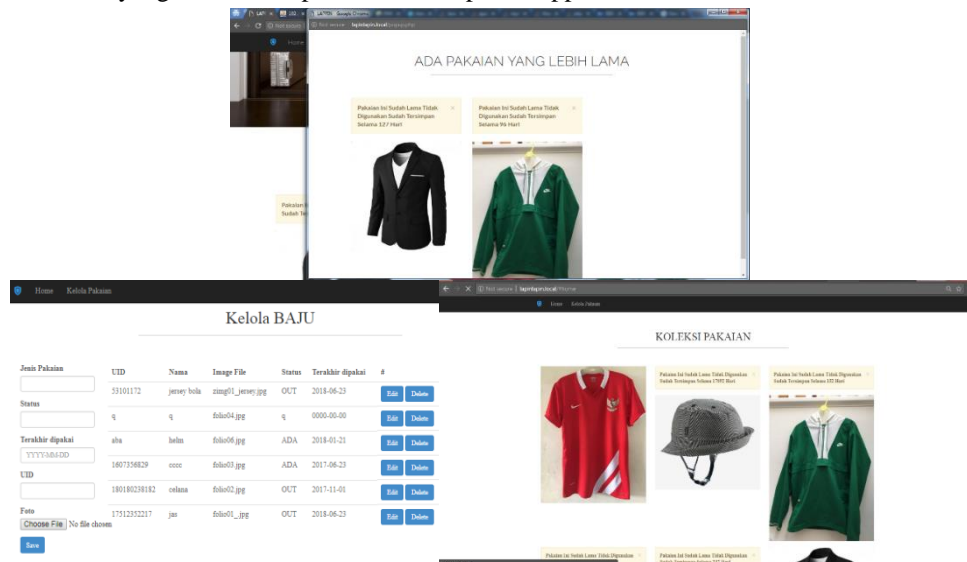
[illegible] yang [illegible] pada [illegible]

Not secure | lapinbajuro.local/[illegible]

ADA PAKAIAN YANG LEBIH LAMA

Pakaian Ini Sudah Lama Tidak Digunakan Sudah Tersimpan Selama 127 Hari ×

Pakaian Ini Sudah Lama Tidak Digunakan Sudah Tersimpan Selama 96 Hari ×

Home

Pakaian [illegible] Sudah Te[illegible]

Home Kelola Pakaian

Kelola BAJU

Jenis Pakaian

Status

Terakhir dipakai

YYYY-MM-DD

UID

Foto

Choose File No file chosen

Save

| UID | Nama | Image File | Status | Terakhir dipakai | # |
|---|---|---|---|---|---|
| 53101172 | jersey bola | zimg01_jersey.jpg | OUT | 2018-06-23 | Edit Delete |
| q | q | folio04.jpg | q | 0000-00-00 | Edit Delete |
| aha | helm | folio06.jpg | ADA | 2018-01-21 | Edit Delete |
| 1607356829 | cccc | folio03.jpg | ADA | 2017-06-23 | Edit Delete |
| 180180238182 | celana | folio02.jpg | OUT | 2017-11-01 | Edit Delete |
| 17512352217 | jas | folio01_.jpg | OUT | 2018-06-23 | Edit Delete |

Not secure | lapinbajuro.local/Home

Home Kelola Pakaian

KOLEKSI PAKAIAN

Pakaian Ini Sudah Lama Tidak Digunakan Sudah Tersimpan Selama 17592 Hari ×

Pakaian Ini Sudah Lama Tidak Digunakan Sudah Tersimpan Selama 155 Hari ×

Pakaian Ini Sudah Lama Tidak Digunakan ×

Pakaian Ini Sudah Lama Tidak Digunakan Sudah Tersimpan Selama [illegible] Hari ×